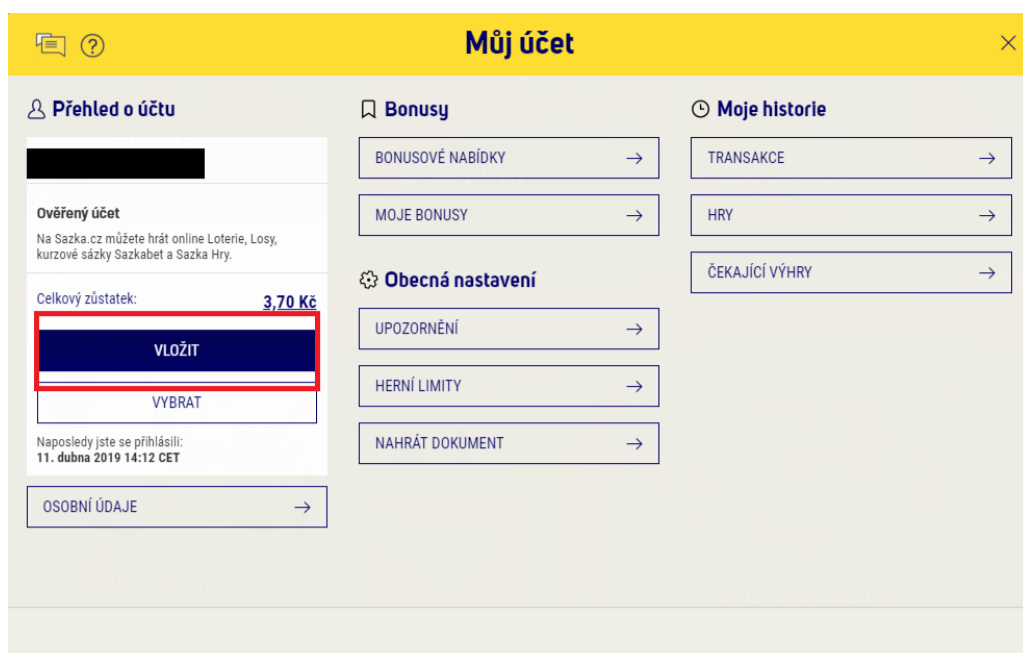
Můj účet

×

Přehled o účtu

Ověřený účet

Na Sazka.cz můžete hrát online Loterie, Losy, kurzové sázky Sazkabet a Sazka Hry.

Celkový zůstatek: 3,70 Kč

VLOŽIT

VYBRAT

Naposledy jste se přihlásili:
11. dubna 2019 14:12 CET

OSOBNÍ ÚDAJE →

Bonusy

BONUSOVÉ NABÍDKY →

MOJE BONUSY →

Obecná nastavení

UPOZORNĚNÍ →

HERNÍ LIMITY →

NAHRÁT DOKUMENT →

Moje historie

TRANSAKCE →

HRY →

ČEKAJÍCÍ VÝHRY →